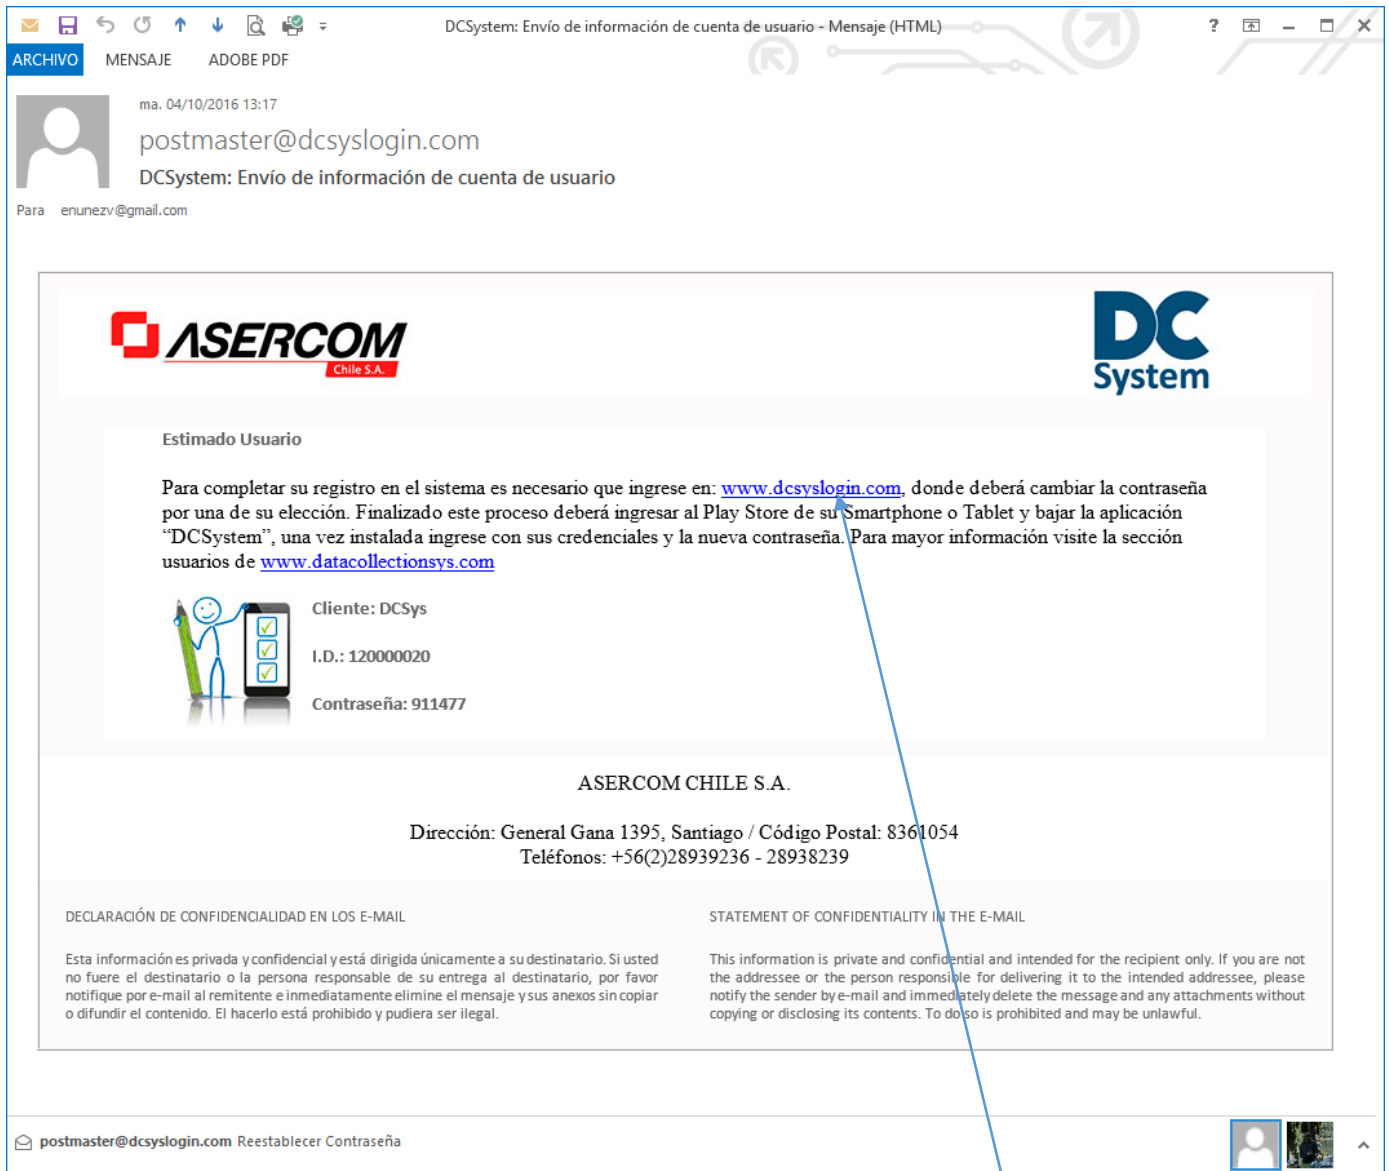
DCSystem: Envío de información de cuenta de usuario - Mensaje (HTML)

? – ✕

ARCHIVO MENSAJE ADOBE PDF

ma. 04/10/2016 13:17

postmaster@dcsyslogin.com

DCSystem: Envío de información de cuenta de usuario

Para enunezv@gmail.com

ASERCOM Chile S.A.

DC System

Estimado Usuario

Para completar su registro en el sistema es necesario que ingrese en: www.dcsyslogin.com, donde deberá cambiar la contraseña por una de su elección. Finalizado este proceso deberá ingresar al Play Store de su Smartphone o Tablet y bajar la aplicación "DCSystem", una vez instalada ingrese con sus credenciales y la nueva contraseña. Para mayor información visite la sección usuarios de www.datacollectionsys.com

Cliente: DCSys

I.D.: 120000020

Contraseña: 911477

ASERCOM CHILE S.A.

Dirección: General Gana 1395, Santiago / Código Postal: 8361054
Teléfonos: +56(2)28939236 - 28938239

DECLARACIÓN DE CONFIDENCIALIDAD EN LOS E-MAIL

Esta información es privada y confidencial y está dirigida únicamente a su destinatario. Si usted no fuere el destinatario o la persona responsable de su entrega al destinatario, por favor notifique por e-mail al remitente e inmediatamente elimine el mensaje y sus anexos sin copiar o difundir el contenido. El hacerlo está prohibido y pudiera ser ilegal.

STATEMENT OF CONFIDENTIALITY IN THE E-MAIL

This information is private and confidential and intended for the recipient only. If you are not the addressee or the person responsible for delivering it to the intended addressee, please notify the sender by e-mail and immediately delete the message and any attachments without copying or disclosing its contents. To do so is prohibited and may be unlawful.

postmaster@dcsyslogin.com Reestablecer Contraseña